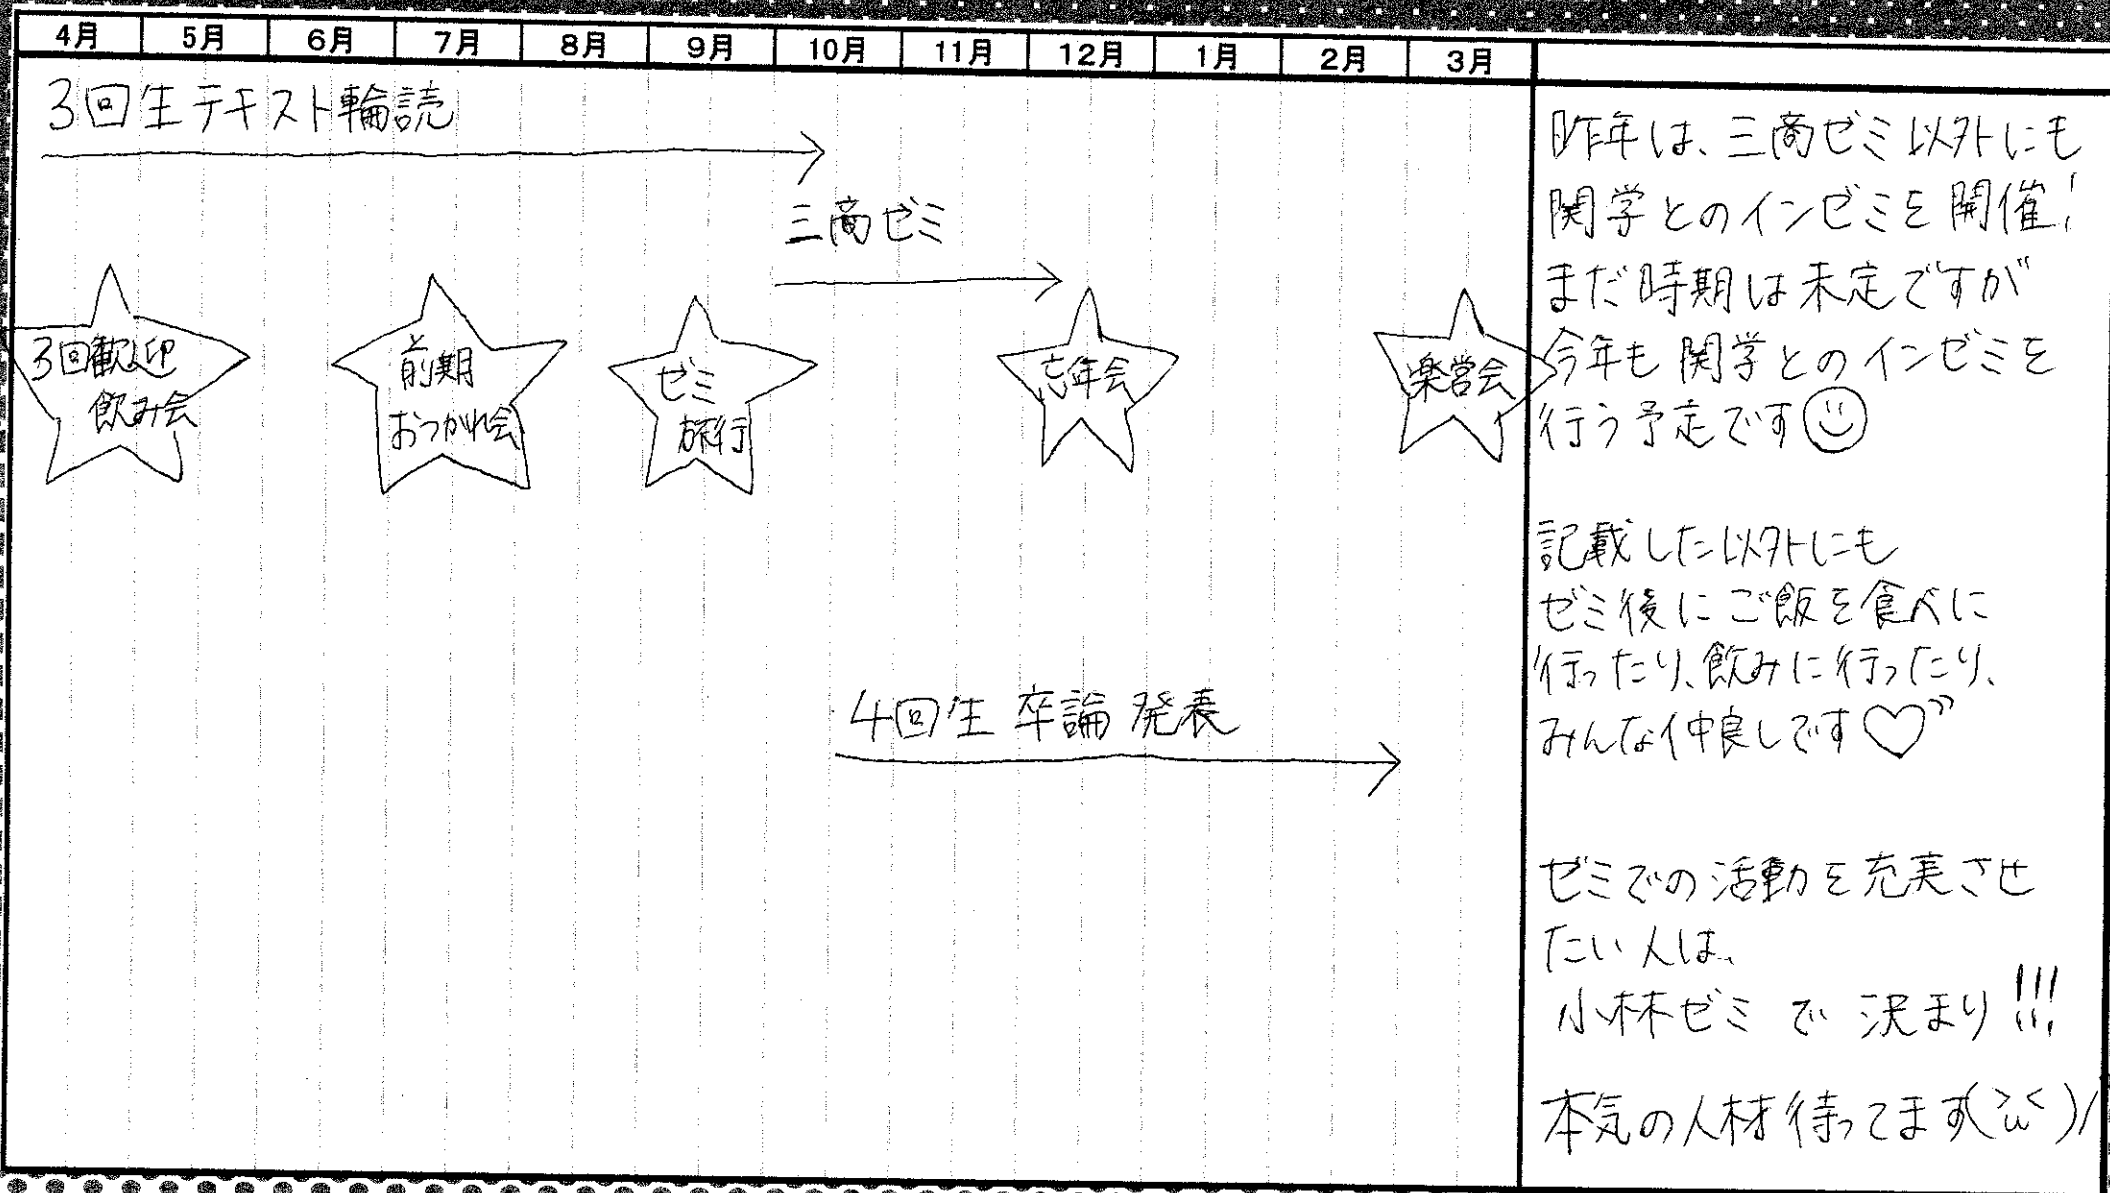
| 4月 | 5月 | 6月 | 7月 | 8月 | 9月 | 10月 | 11月 | 12月 | 1月 | 2月 | 3月 |
|---|---|---|---|---|---|---|---|---|---|---|---|

3回生テキスト輪読

三商ゼミ

3回歓迎飲み会

前期おつかれ会

ゼミ旅行

忘年会

楽営会

4回生 卒論 発表

昨年は、三商ゼミ以外にも関学とのインゼミを開催!まだ時期は未定ですが今年も関学とのインゼミを行う予定です

記載した以外にもゼミ後にご飯を食べに行ったり、飲みに行ったり、みんな仲良しです

ゼミでの活動を充実させたい人は、小林ゼミで決まり!!!

本気の人材待ってます(`ω´)/